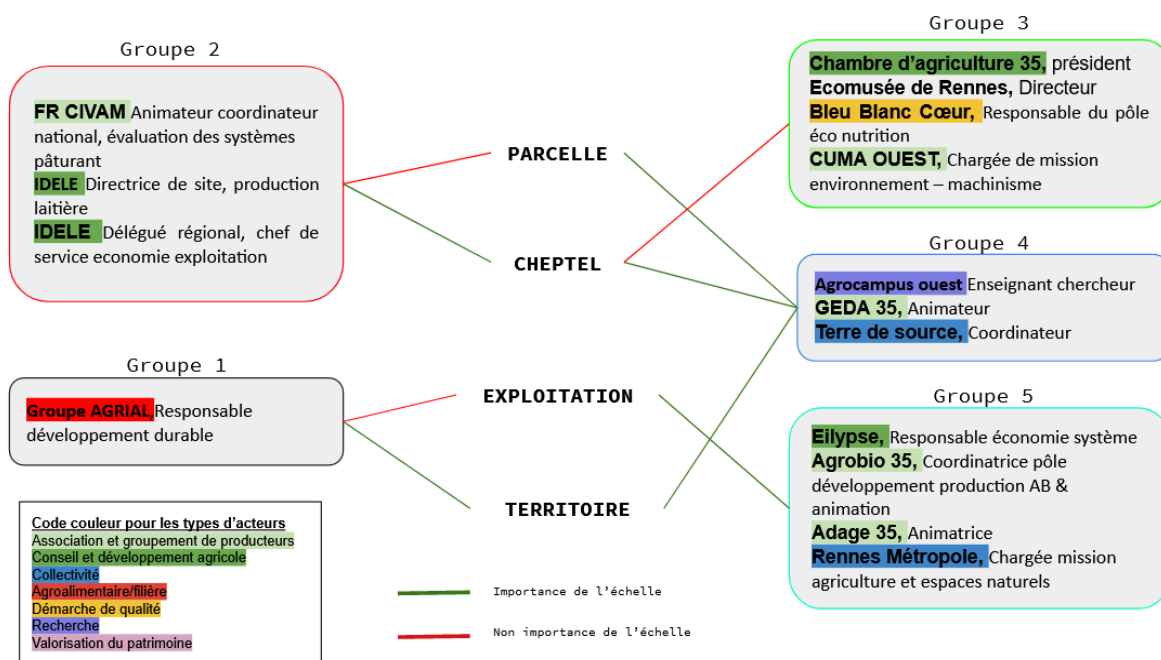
Groupe 2

FR CIVAM Animateur coordinateur national, évaluation des systèmes pâturant
IDELE Directrice de site, production laitière
IDELE Délégué régional, chef de service economie exploitation

Groupe 1

Groupe AGRIAL,Responsable développement durable

Code couleur pour les types d'acteurs
Association et groupement de producteurs
Conseil et développement agricole
Collectivité
Agroalimentaire/filière
Démarche de qualité
Recherche
Valorisation du patrimoine

PARCELLE

CHEPTEL

EXPLOITATION

TERRITOIRE

Importance de l'échelle

Non importance de l'échelle

Groupe 3

Chambre d'agriculture 35, président
Ecomusée de Rennes, Directeur
Bleu Blanc Cœur, Responsable du pôle éco nutrition
CUMA OUEST, Chargée de mission environnement – machinisme

Groupe 4

Agrocampus ouest Enseignant chercheur
GEDA 35, Animateur
Terre de source, Coordinateur

Groupe 5

Eilypse, Responsable économie système
Agrobio 35, Coordinatrice pôle développement production AB & animation
Adage 35, Animatrice
Rennes Métropole, Chargée mission agriculture et espaces naturels